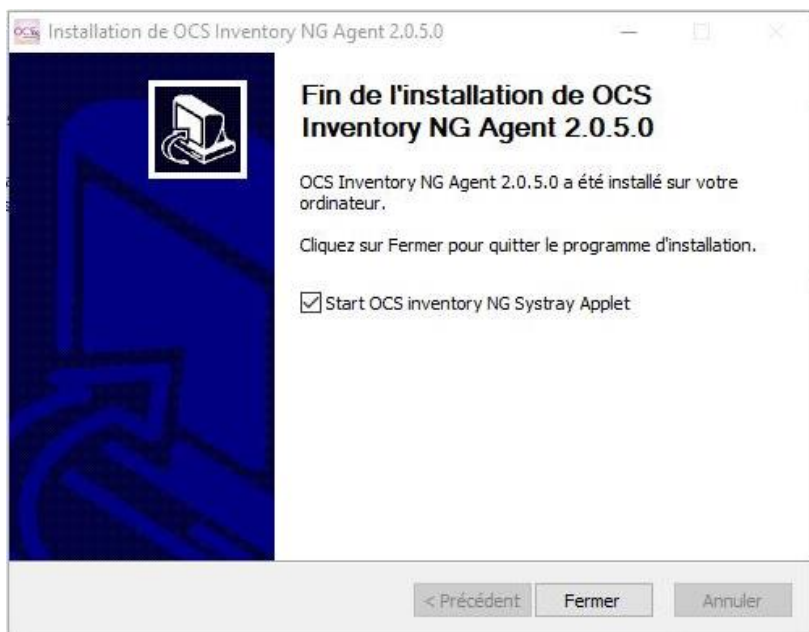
Installation de OCS Inventory NG Agent 2.0.5.0

Fin de l'installation de OCS Inventory NG Agent 2.0.5.0

OCS Inventory NG Agent 2.0.5.0 a été installé sur votre ordinateur.

Cliquez sur Fermer pour quitter le programme d'installation.

☑ Start OCS inventory NG Systray Applet

< Précédent | Fermer | Annuler